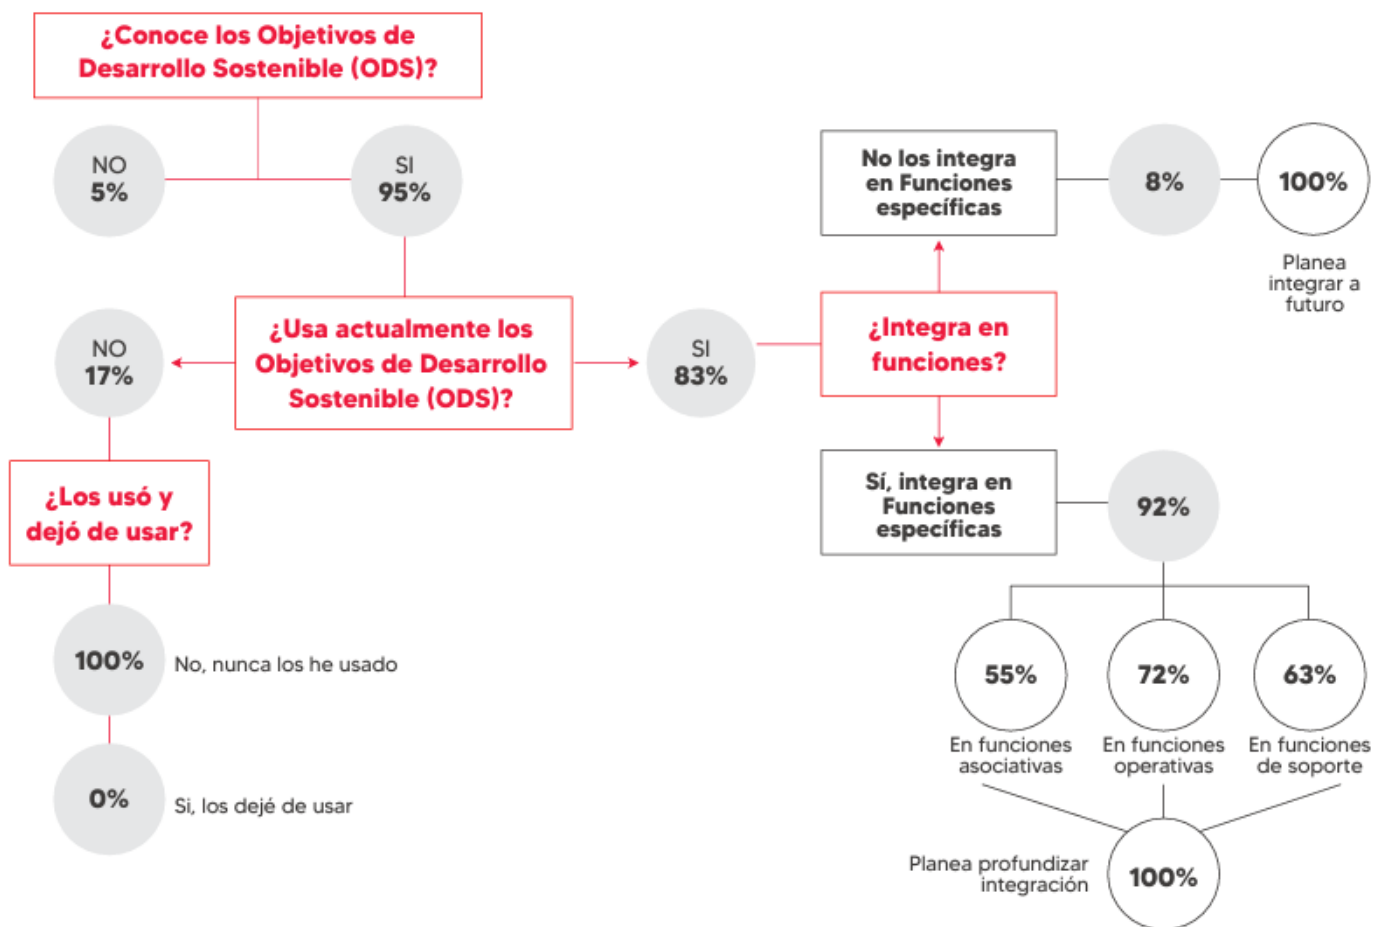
¿Conoce los Objetivos de Desarrollo Sostenible (ODS)?

NO
5%

SI
95%

¿Usa actualmente los Objetivos de Desarrollo Sostenible (ODS)?

NO
17%

¿Los usó y dejó de usar?

100%
No, nunca los he usado

0%
Si, los dejé de usar

SI
83%

¿Integra en funciones?

No los integra en Funciones específicas

8%

100%
Planea integrar a futuro

Sí, integra en Funciones específicas

92%

55%
En funciones asociativas

72%
En funciones operativas

63%
En funciones de soporte

Planea profundizar integración
100%